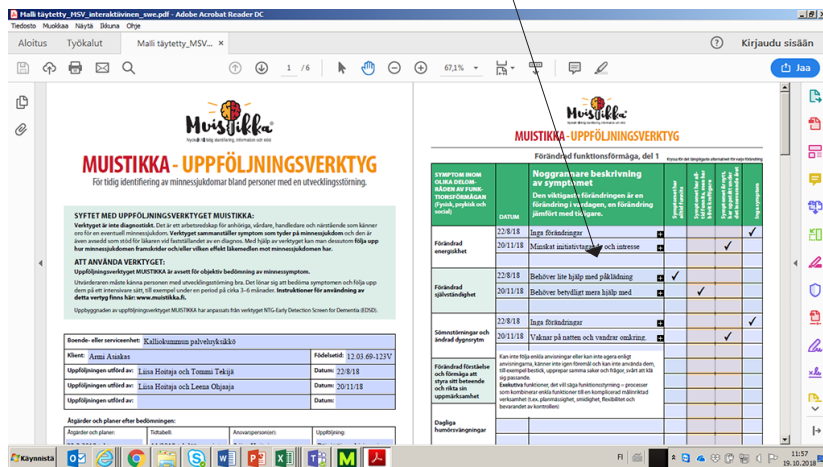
Malli täytetty_MSV_interaktiivinen_swe.pdf - Adobe Acrobat Reader DC
Tiedosto Muokkaa Näytä Ikkuna Ohje
Aloitus Työkalut Malli täytetty_MSV... ×
? Kirjaudu sisään
1 / 6 67,1%
Jaa

Muistikka
Nyckeln till tidig identifiering, information och stöd

MUISTIKKA - UPPFÖLJNINGSVERKTYG
För tidig identifiering av minnessjukdomar bland personer med en utvecklingsstörning.

SYFTET MED UPPFÖLJNINGSVERKTYGET MUISTIKKA:
Verktyget är inte diagnostiskt. Det är ett arbetsredskap för anhöriga, vårdare, handledare och närstående som känner oro för en eventuell minnessjukdom. Verktyget sammanställer symptom som tyder på minnessjukdom och den är även avsedd som stöd för läkaren vid fastställandet av en diagnos. Med hjälp av verktyget kan man dessutom följa upp hur minnessjukdomen framskrider och/eller vilken effekt läkemedlen mot minnessjukdomen har.

ATT ANVÄNDA VERKTYGET:
Uppföljningsverktyget MUISTIKKA är avsett för objektiv bedömning av minnessymptom.
Utvärderaren måste känna personen med utvecklingsstörning bra. Det lönar sig att bedöma symptomen och följa upp dem på ett intensivare sätt, till exempel under en period på cirka 3–6 månader. Instruktioner för användning av detta verktyg finns här: www.muistikka.fi.
Uppbyggnaden av uppföljningsverktyget MUISTIKKA har avsetts från verktyget NTG-Early Detection Screen for Dementia (EDSD).

| Boende- eller serviceenhet: | Kallio kummun palveluyksikkö | | |
|---|---|---|---|
| Klient: | Armi Asiakas | Födelsetid: | 12.03.69-123V |
| Uppföljningen utförd av: | Liisa Hoitaja och Tommi Tekijä | Datum: | 22/8/18 |
| Uppföljningen utförd av: | Liisa Hoitaja och Leena Ohjaaja | Datum: | 20/11/18 |
| Uppföljningen utförd av: | | Datum: | |

Åtgärder och planer efter bedömningen:
Åtgärder och planer: Tidtabell: Ansvarspersoner: Uppföljning:

Muistikka
MUISTIKKA - UPPFÖLJNINGSVERKTYG
Förändrad funktionsförmåga, del 1
Kryssa för det lämpligaste alternativet för varje förändring

| SYMPTOM INOM OLIKA DELOMRÅDEN AV FUNKTIONSFÖRMÅGAN (Fysisk, psykisk och social) | DATUM | Noggrannare beskrivning av symptomet. Den viktigaste förändringen är en förändring i vardagen, en förändring jämfört med tidigare. | Symptomet har alltid funnits | Symptomet har alltid funnits, men har förvärrats | Symptomet är nytt, har uppstått under det senaste året | Inga symptom |
|---|---|---|---|---|---|---|
| Förändrad energinivå | 22/8/18 | Inga förändringar | | | | ✓ |
| | 20/11/18 | Minskat initiativtagande och intresse | | | ✓ | |
| Förändrad självständighet | 22/8/18 | Behöver lite hjälp med påklädning | ✓ | | | |
| | 20/11/18 | Behöver betydligt mera hjälp med | | ✓ | | |
| Sömnstörningar och ändrad dygnsrytm | 22/8/18 | Inga förändringar | | | | ✓ |
| | 20/11/18 | Vaknar på natten och vandrar omkring. | | | ✓ | |
| Förändrat förståelse och förmåga att styra sitt beteende och rikta sin uppmärksamhet | | Kan inte följa enkla anvisningar eller kan inte agera enligt anvisningarna, känner inte igen föremål och kan inte använda dem, till exempel bestick, upprepar samma saker och frågor, svårt att klä sig passande. Exekutiva funktioner, det vill säga funktionsstyrning = processer som kombinerar enkla funktioner till en komplicerad målinriktad verksamhet (t.ex. planmässighet, smidighet, flexibilitet och bevarandet av kontrollen) | | | | |
| Dagliga humörsvängningar | | | | | | |

Käynnistä
FI 11:57 19.10.2018